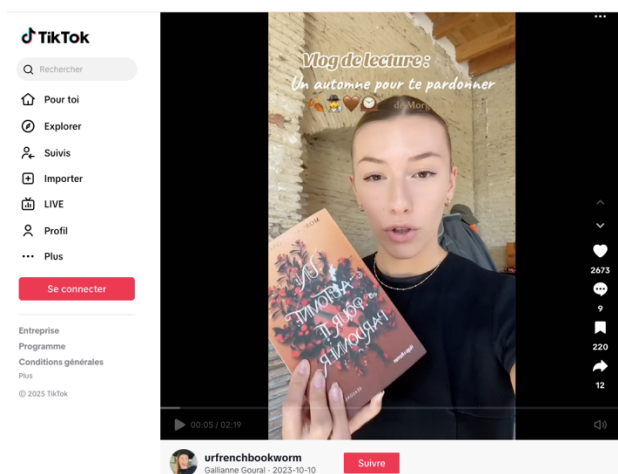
TikTok

Rechercher

Pour toi

Explorer

Suivis

Importer

LIVE

Profil

Plus

Se connecter

Entreprise

Programme

Conditions générales

Plus

© 2025 TikTok

Vlog de lecture :
Un automne pour te pardonner

de Morg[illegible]

UN AUTOMNE POUR TE PARDONNER

2673

9

220

12

00:05 / 02:19

urfrenchbookworm
Gallianne Goural · 2023-10-10

Suivre